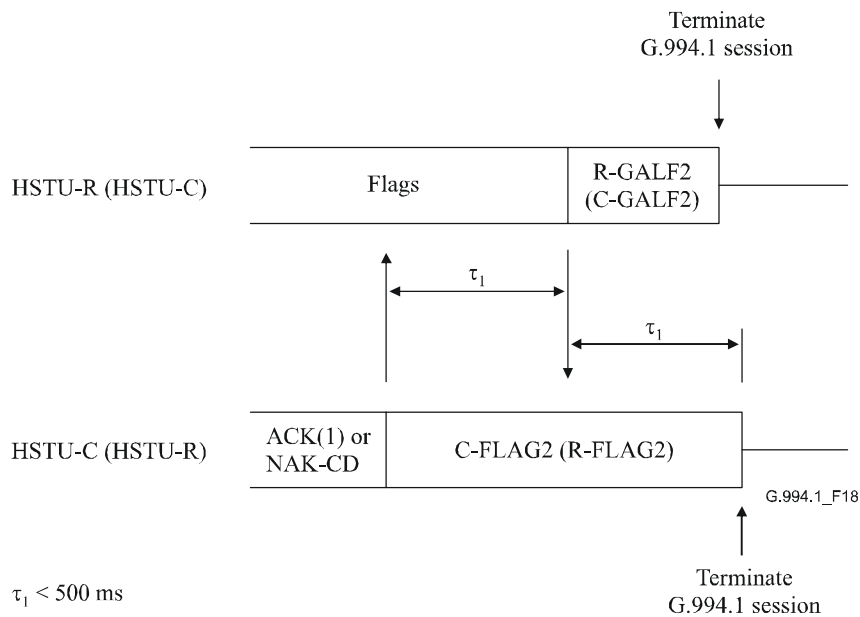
Terminate G.994.1 session

HSTU-R (HSTU-C)

Flags

R-GALF2 (C-GALF2)

$\tau_1$

$\tau_1$

HSTU-C (HSTU-R)

ACK(1) or NAK-CD

C-FLAG2 (R-FLAG2)

G.994.1_F18

Terminate G.994.1 session

$\tau_1 < 500$ ms